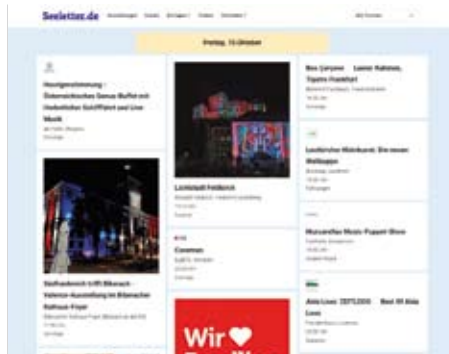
Seeletter.de

Freitag, 13.Oktober

Honigbestimmung - Österreichischer Genuss Buffet mit Herbstlichen Schifffahrt und Live Musik

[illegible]

Lichtstadt Feldkirch

Stadtmarkt trifft Biberach - Valence-Ausstellung im Biberacher Rathaus-Foyer

Bos Quijote - Leiser Nahmen, Tigers Frankfurt

Ländlicher Marktbund: Ein neuen Weltlappe

Murcamfies Music Puppet Show

Asia Love 2023 - Best Of Asia Love

Wir